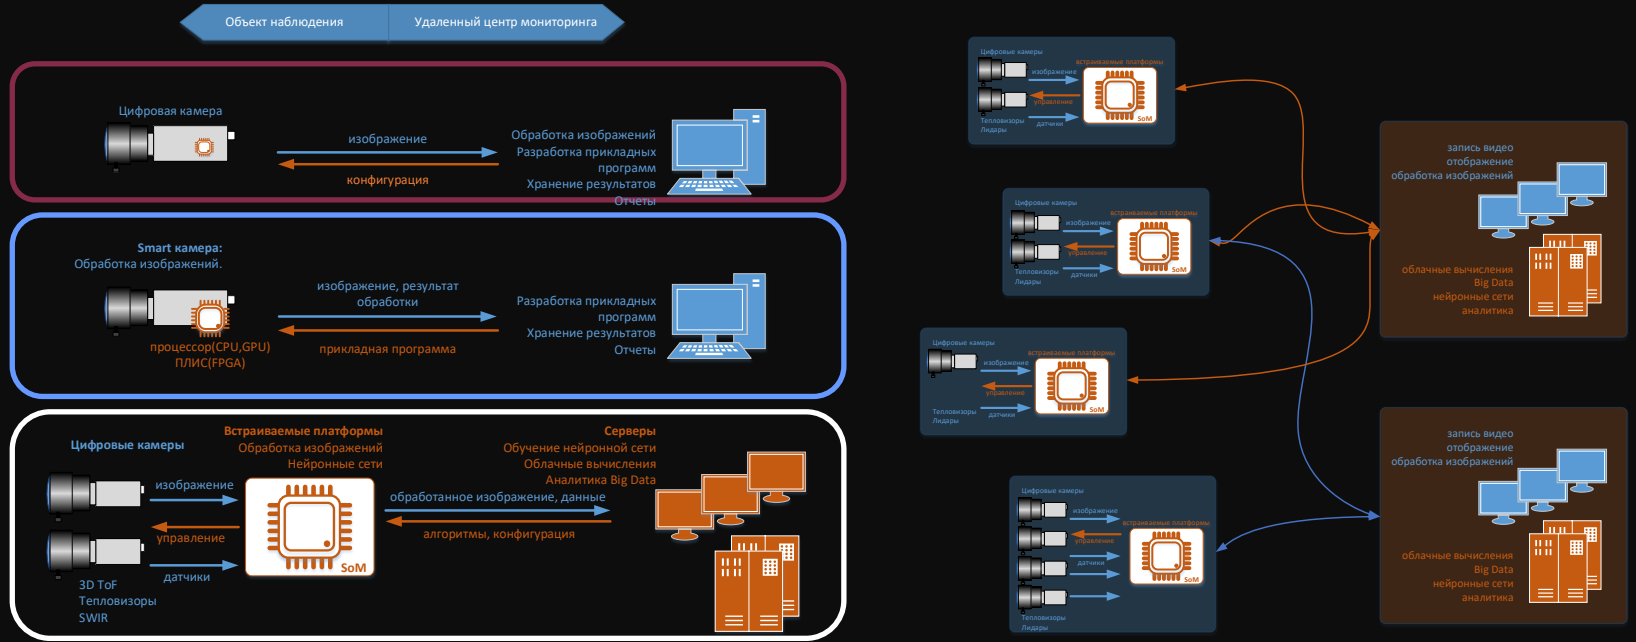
Объект наблюдения
Удаленный центр мониторинга

Цифровая камера
изображение
конфигурация
Обработка изображений
Разработка прикладных программ
Хранение результатов
Отчеты

Smart камера:
Обработка изображений.
изображение, результат обработки
прикладная программа
процессор(CPU,GPU)
ПЛИС(FPGA)
Разработка прикладных программ
Хранение результатов
Отчеты

Цифровые камеры
Встраиваемые платформы
Обработка изображений
Нейронные сети
Серверы
Обучение нейронной сети
Облачные вычисления
Аналитика Big Data
изображение
управление
датчики
3D ToF
Тепловизоры
SWIR
SoM
обработанное изображение, данные
алгоритмы, конфигурация

Цифровые камеры
изображение
встраиваемые платформы
управление
Тепловизоры
Лидары
датчики
SoM

Цифровые камеры
изображение
встраиваемые платформы
управление
Тепловизоры
Лидары
датчики
SoM

Цифровые камеры
изображение
встраиваемые платформы
управление
Тепловизоры
Лидары
датчики
SoM

Цифровые камеры
изображение
встраиваемые платформы
управление
датчики
Тепловизоры
Лидары
SoM

запись видео
отображение
обработка изображений
облачные вычисления
Big Data
нейронные сети
аналитика

запись видео
отображение
обработка изображений
облачные вычисления
Big Data
нейронные сети
аналитика